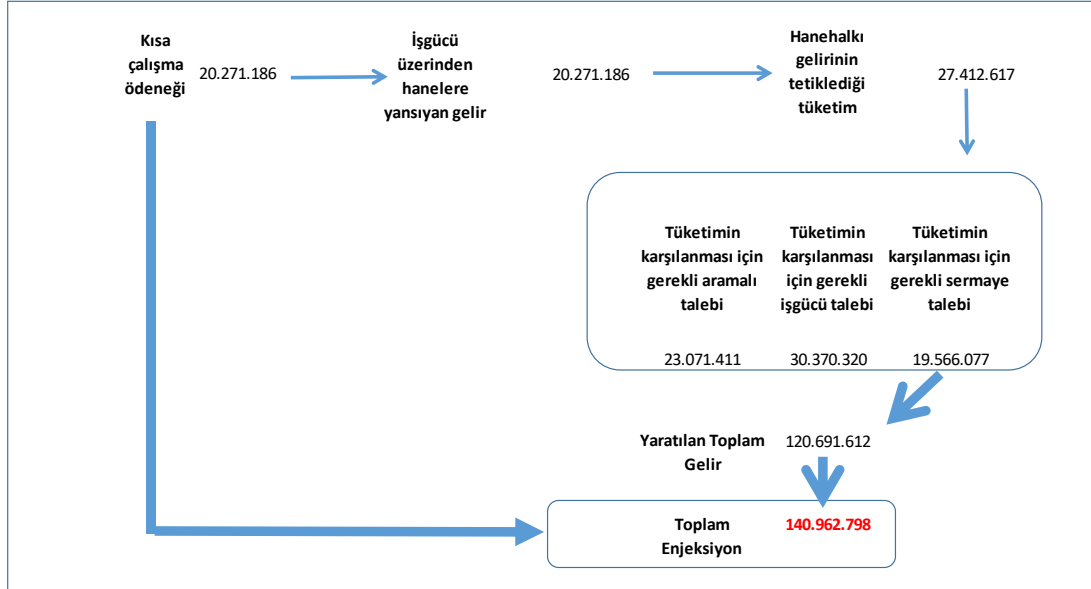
Kısa çalışma ödeneği 20.271.186

İşgücü üzerinden hanelere yansıyan gelir 20.271.186

Hanehalkı gelirinin tetiklediği tüketim 27.412.617

Tüketimin karşılanması için gerekli aramalı talebi 23.071.411

Tüketimin karşılanması için gerekli işgücü talebi 30.370.320

Tüketimin karşılanması için gerekli sermaye talebi 19.566.077

Yaratılan Toplam Gelir 120.691.612

Toplam Enjeksiyon 140.962.798